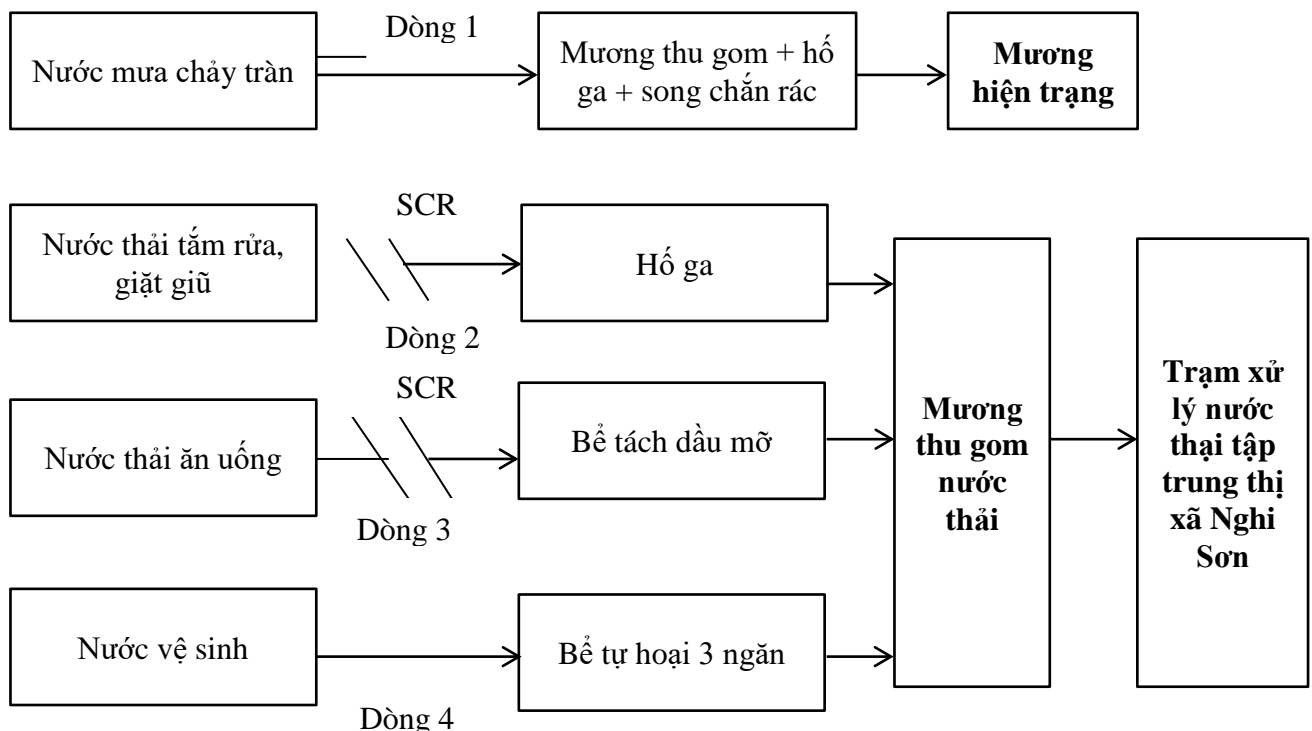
Nước mưa chảy tràn

Dòng 1

Mương thu gom + hố ga + song chắn rác

**Mương hiện trạng**

Nước thải tắm rửa, giặt giũ

SCR

Dòng 2

Hố ga

Nước thải ăn uống

SCR

Dòng 3

Bể tách dầu mỡ

Nước vệ sinh

Dòng 4

Bể tự hoại 3 ngăn

**Mương thu gom nước thải**

**Trạm xử lý nước thại tập trung thị xã Nghi Sơn**